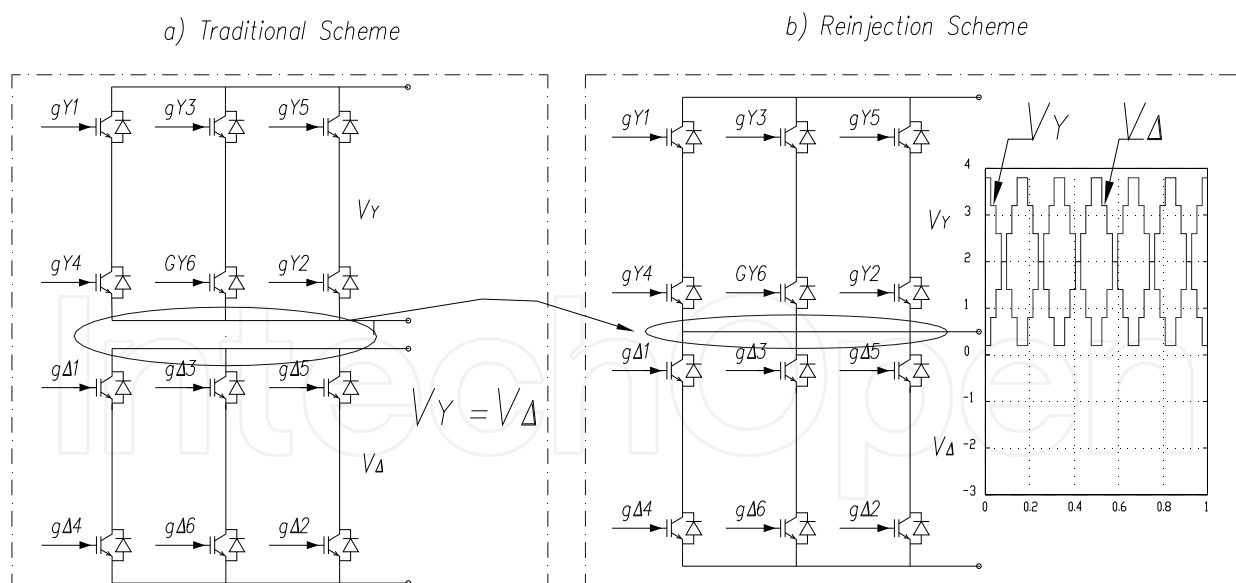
a) Traditional Scheme

b) Reinjection Scheme

gY1 gY3 gY5

$V_Y$

gY4 GY6 gY2

gΔ1 gΔ3 gΔ5

$V_Y = V_\Delta$

$V_\Delta$

gΔ4 gΔ6 gΔ2

gY1 gY3 gY5

$V_Y$ $V_\Delta$

$V_Y$

gY4 GY6 gY2

gΔ1 gΔ3 gΔ5

$V_\Delta$

gΔ4 gΔ6 gΔ2

4
3
2
1
0
-1
-2
-3

0 0.2 0.4 0.6 0.8 1

IntechOpen